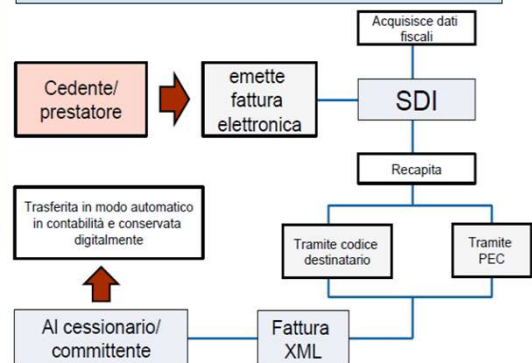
Acquisisce dati fiscali

Cedente/ prestatore

emette fattura elettronica

SDI

Recapita

Trasferita in modo automatico in contabilità e conservata digitalmente

Tramite codice destinatario

Tramite PEC

Al cessionario/ committente

Fattura XML